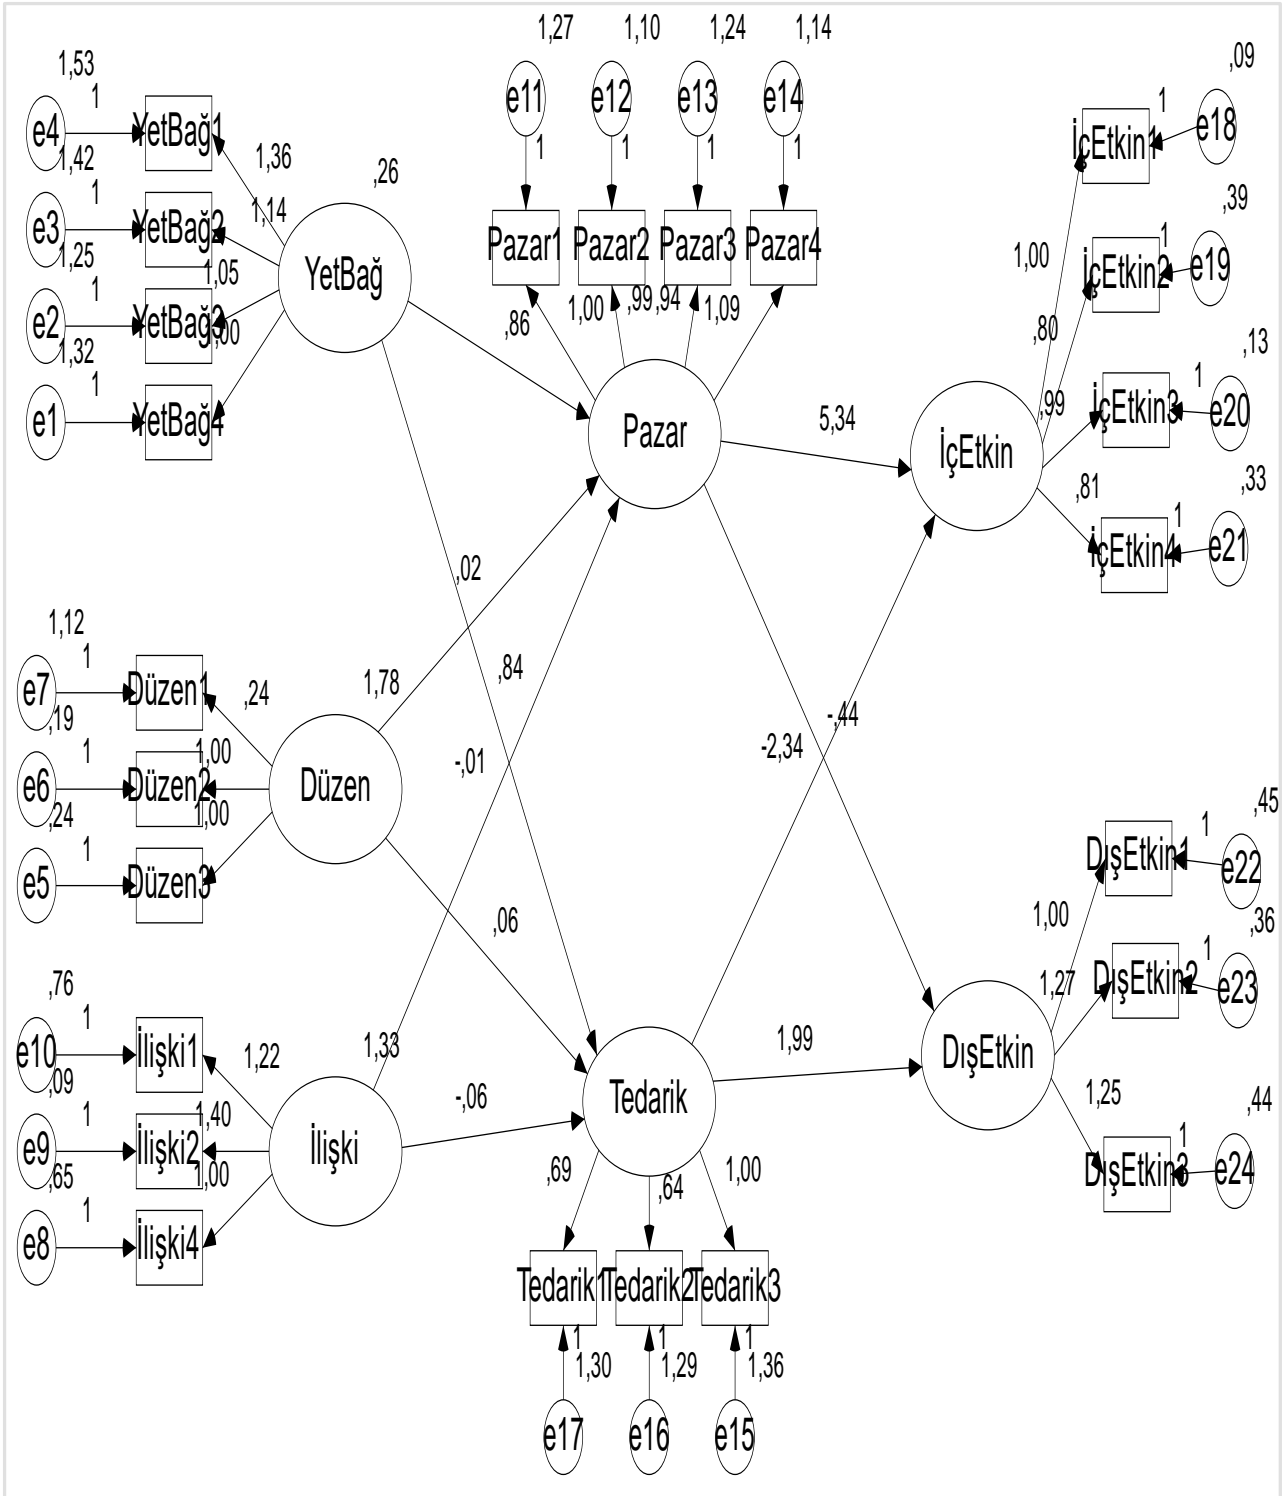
1,27 1,10 1,24 1,14

e11 e12 e13 e14

1 1 1 1

Pazar1 Pazar2 Pazar3 Pazar4

,86 1,00 ,99 ,94 1,09

Pazar

1,53
1
e4 YetBağ1
1,42
1
e3 YetBağ2
1,25
1
e2 YetBağ3
1,32
1
e1 YetBağ4

1,36
1,14
1,05
1,00

,26

YetBağ

,09
1
İçEtkin1 e18
,39
1
İçEtkin2 e19
,13
1
İçEtkin3 e20
,33
1
İçEtkin4 e21

1,00
,80
,99
,81

İçEtkin

5,34

,02

,84

1,12
1
e7 Düzen1
,19
1
e6 Düzen2
,24
1
e5 Düzen3

,24
1,00
1,00

Düzen

1,78

-,01

-2,34

-,44

,45
1
DışEtkin1 e22
,36
1
DışEtkin2 e23
,44
1
DışEtkin3 e24

1,00
1,27
1,25

DışEtkin

,06

,76
1
e10 İlişki1
,09
1
e9 İlişki2
,65
1
e8 İlişki4

1,22
1,40
1,00

İlişki

1,33

-,06

Tedarik

1,99

,69 ,64 1,00

Tedarik1 Tedarik2 Tedarik3

1 1 1
1,30 1,29 1,36

e17 e16 e15